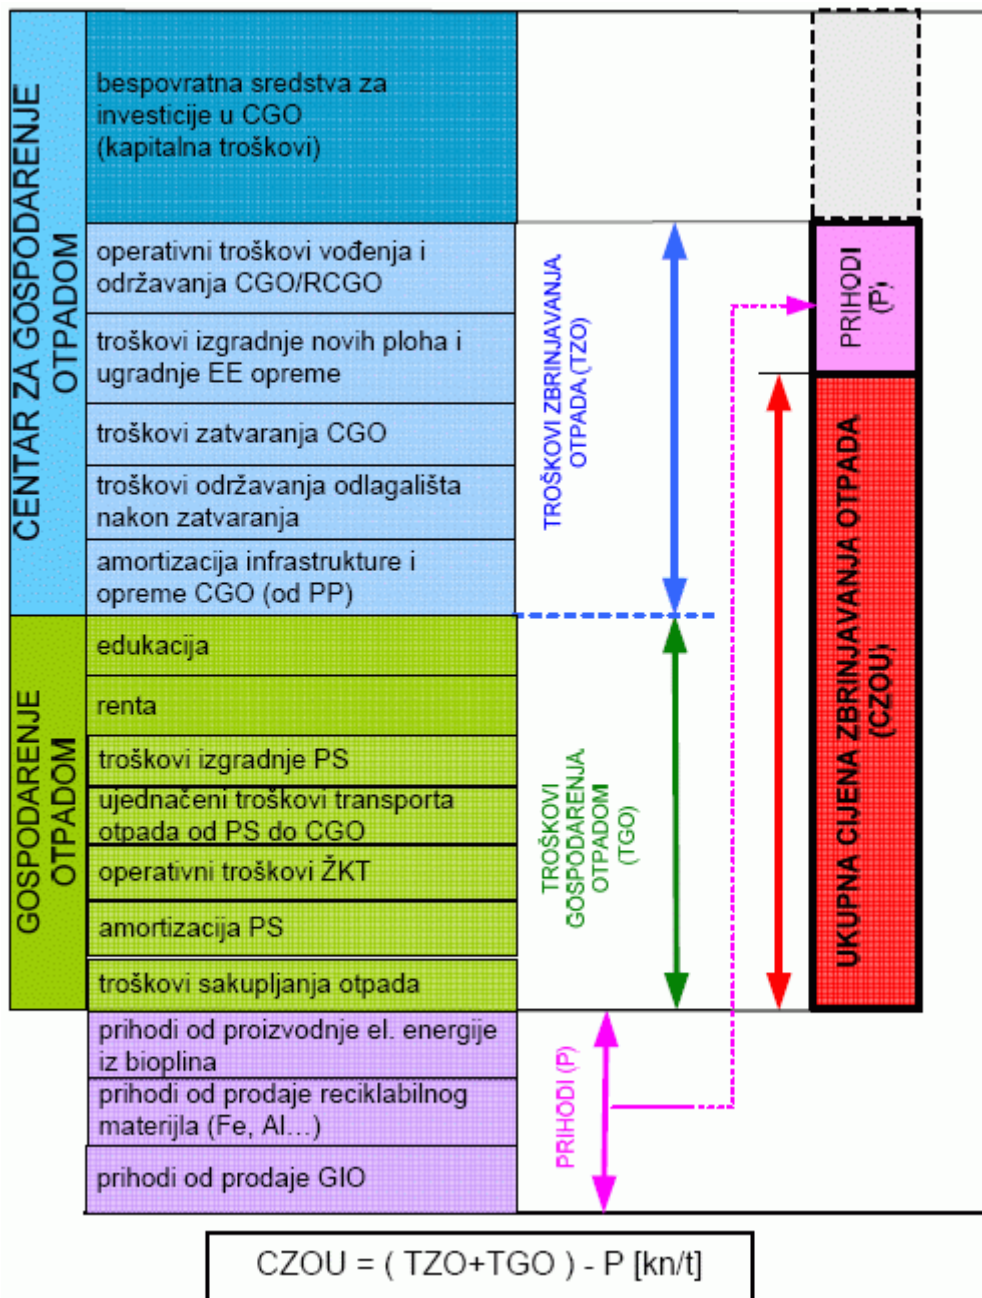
CENTAR ZA GOSPODARENJE OTPADOM

bespovratna sredstva za investicije u CGO (kapitalna troškovi)

operativni troškovi vođenja i održavanja CGO/RCGO

troškovi izgradnje novih ploha i ugradnje EE opreme

troškovi zatvaranja CGO

troškovi održavanja odlagališta nakon zatvaranja

amortizacija infrastrukture i opreme CGO (od PP)

GOSPODARENJE OTPADOM

edukacija

renta

troškovi izgradnje PS

ujednačeni troškovi transporta otpada od PS do CGO

operativni troškovi ŽKT

amortizacija PS

troškovi sakupljanja otpada

prihodi od proizvodnje el. energije iz bioplina

prihodi od prodaje reciklabilnog materijla (Fe, Al...)

prihodi od prodaje GIO

TROŠKOVI ZBRINJAVANJA OTPADA (TZO)

TROŠKOVI GOSPODARENJA OTPADOM (TGO)

PRIHODI (P)

PRIHODI (P')

UKUPNA CIJENA ZBRINJAVANJA OTPADA (CZOU)

CZOU = ( TZO+TGO ) - P [kn/t]